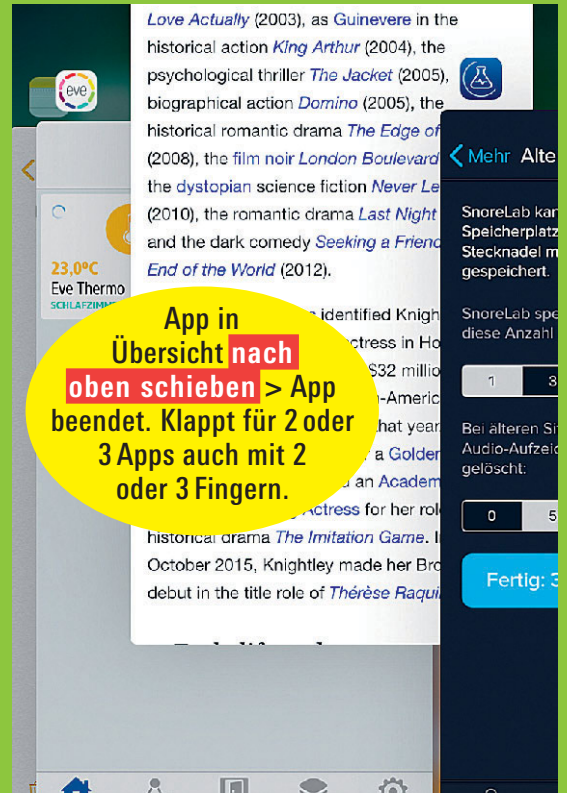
eve

23,0°C
Eve Thermo
SCHLAFZIMM

Love Actually (2003), as Guinevere in the historical action King Arthur (2004), the psychological thriller The Jacket (2005), biographical action Domino (2005), the historical romantic drama The Edge of (2008), the film noir London Boulevard the dystopian science fiction Never Le (2010), the romantic drama Last Night and the dark comedy Seeking a Friend End of the World (2012).

identified Knigh ctress in Ho $32 millio n-Americ hat year a Golden an Academ Actress for her rol historical drama The Imitation Game. I October 2015, Knightley made her Bro debut in the title role of Thérèse Raqui

App in Übersicht nach oben schieben > App beendet. Klappt für 2 oder 3 Apps auch mit 2 oder 3 Fingern.

Mehr Alte

SnoreLab kan Speicherplatz Stecknadel m gespeichert.

SnoreLab spe diese Anzahl

1 3

Bei älteren Si Audio-Aufzeic gelöscht:

0 5

Fertig: 3